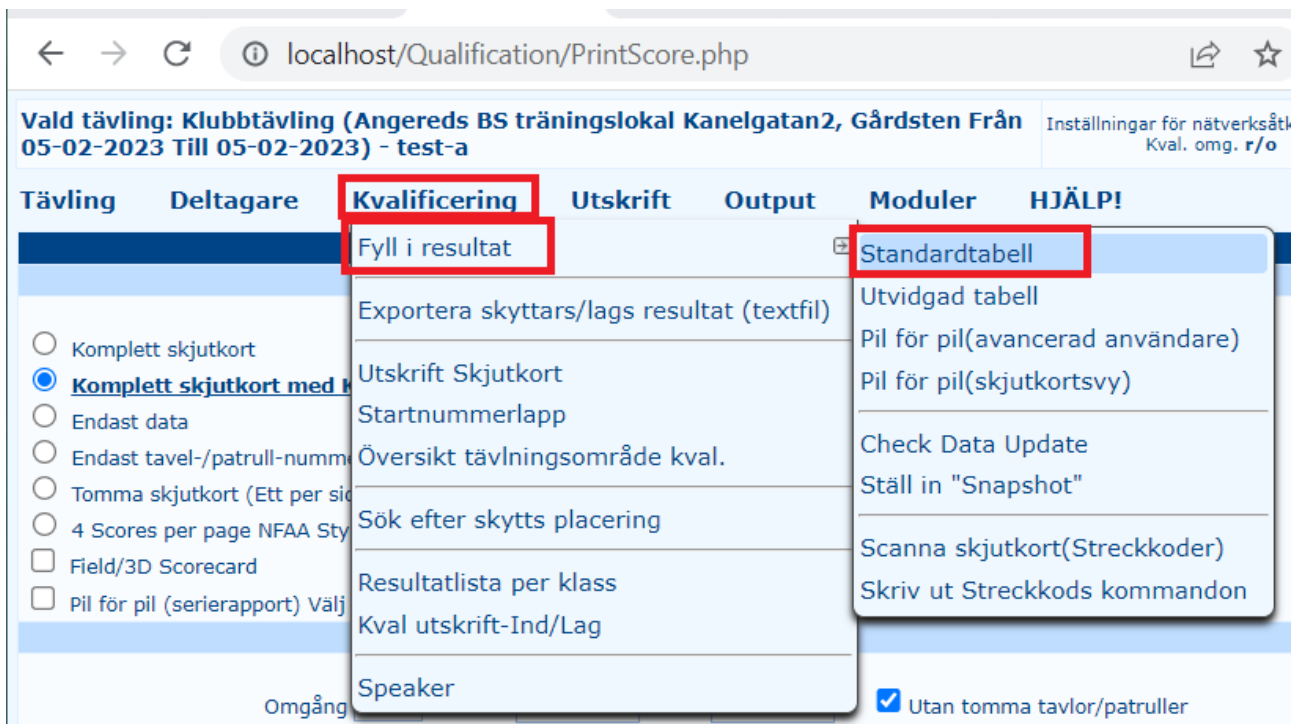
localhost/Qualification/PrintScore.php

Vald tävling: Klubbtävling (Angereds BS träningslokal Kanelgatan2, Gårdsten Från 05-02-2023 Till 05-02-2023) - test-a

Inställningar för nätverksätk
Kval. omg. r/o

Tävling Deltagare Kvalificering Utskrift Output Moduler HJÄLP!

Fyll i resultat
Exportera skyttars/lags resultat (textfil)
Utskrift Skjutkort
Startnummerlapp
Översikt tävlningsområde kval.
Sök efter skytts placering
Resultatlista per klass
Kval utskrift-Ind/Lag
Speaker

Standardtabell
Utvidgad tabell
Pil för pil(avancerad användare)
Pil för pil(skjutkortsvy)
Check Data Update
Ställ in "Snapshot"
Scanna skjutkort(Streckkoder)
Skriv ut Streckkods kommandon

Komplett skjutkort
Komplett skjutkort med K
Endast data
Endast tavel-/patrull-numme
Tomma skjutkort (Ett per sid
4 Scores per page NFAA Sty
Field/3D Scorecard
Pil för pil (serierapport) Välj

Omgång
Utan tomma tavlor/patruller